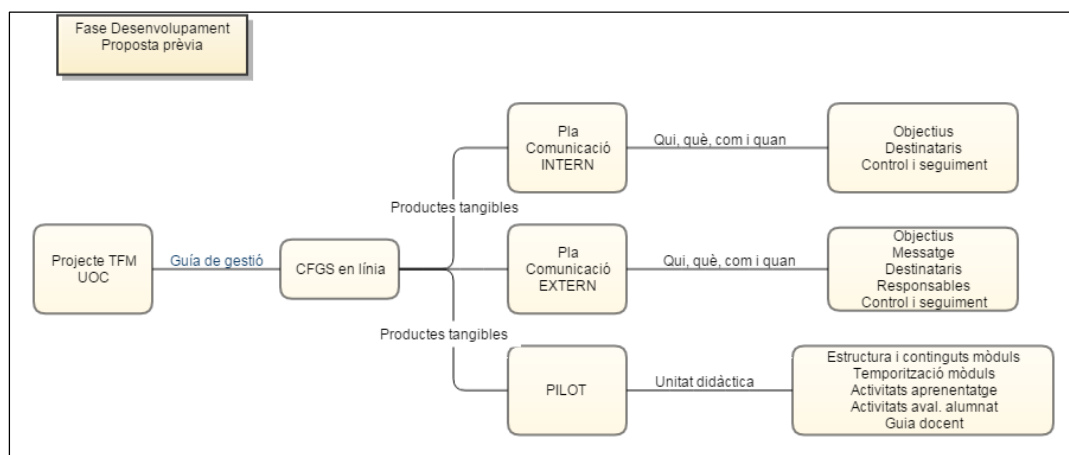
Fase Desenvolupament
Proposta prèvia

Projecte TFM
UOC

Guía de gestió

CFGS en línia

Productes tangibles

Pla
Comunicació
INTERN

Qui, què, com i quan

Objectius
Destinataris
Control i seguiment

Pla
Comunicació
EXTERN

Qui, què, com i quan

Objectius
Messatge
Destinataris
Responsables
Control i seguiment

Productes tangibles

PILOT

Unitat didàctica

Estructura i continguts mòduls
Temporització mòduls
Activitats aprenentatge
Activitats aval. alumnat
Guia docent